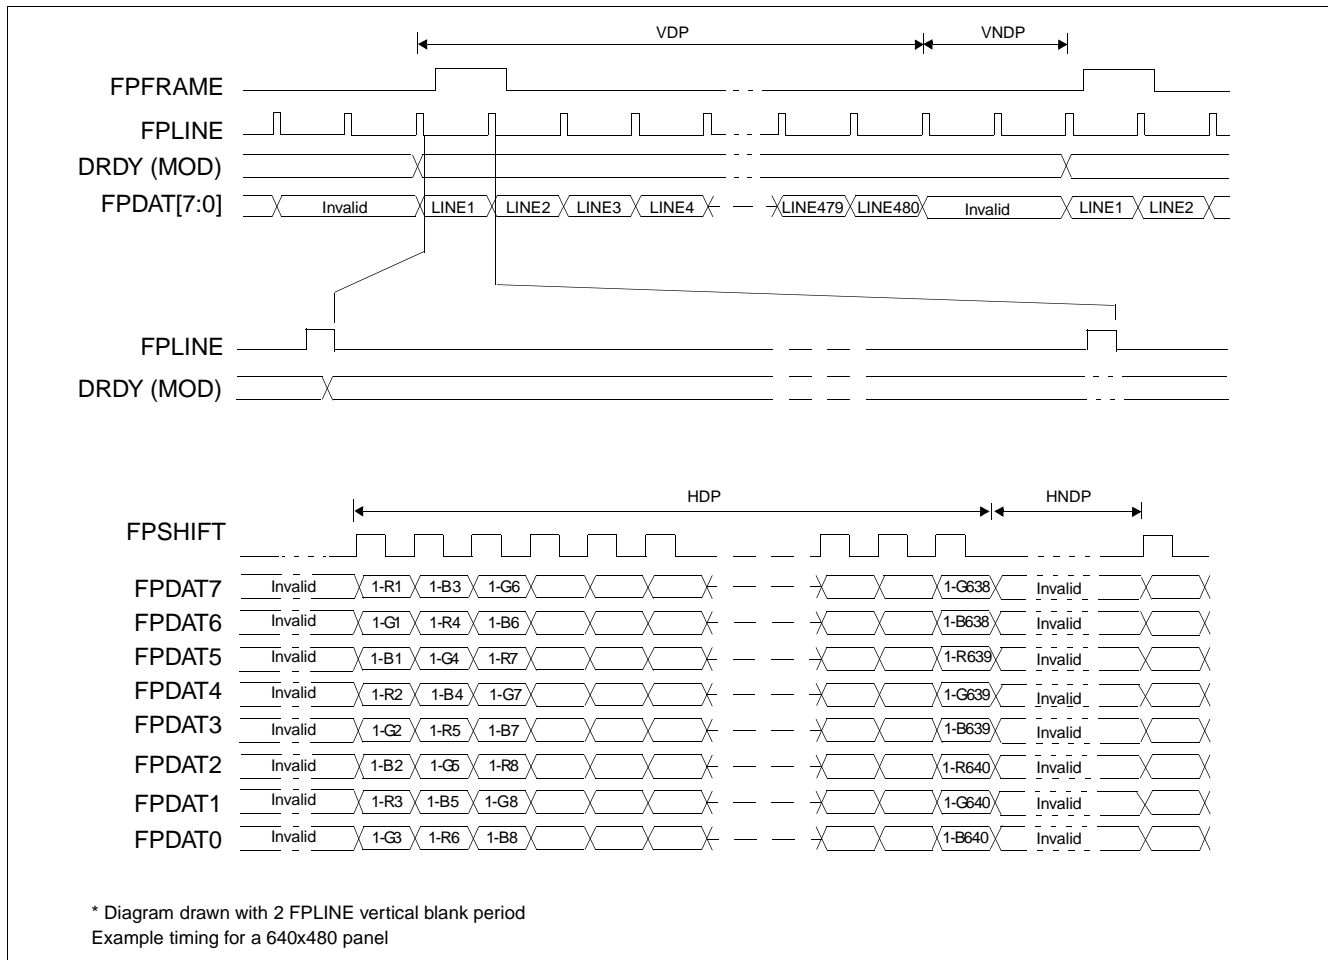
VDP

VNDP

FPFRAME

FPLINE

DRDY (MOD)

FPDAT[7:0]

Invalid LINE1 LINE2 LINE3 LINE4 LINE479 LINE480 Invalid LINE1 LINE2

FPLINE

DRDY (MOD)

HDP

HNDP

FPSHIFT

FPDAT7 Invalid 1-R1 1-B3 1-G6 1-G638 Invalid

FPDAT6 Invalid 1-G1 1-R4 1-B6 1-B638 Invalid

FPDAT5 Invalid 1-B1 1-G4 1-R7 1-R639 Invalid

FPDAT4 Invalid 1-R2 1-B4 1-G7 1-G639 Invalid

FPDAT3 Invalid 1-G2 1-R5 1-B7 1-B639 Invalid

FPDAT2 Invalid 1-B2 1-G5 1-R8 1-R640 Invalid

FPDAT1 Invalid 1-R3 1-B5 1-G8 1-G640 Invalid

FPDAT0 Invalid 1-G3 1-R6 1-B8 1-B640 Invalid

* Diagram drawn with 2 FPLINE vertical blank period
Example timing for a 640x480 panel